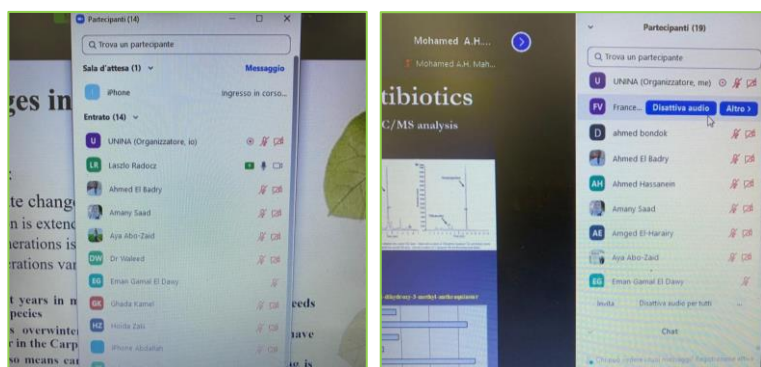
Partecipanti (14)

Trova un partecipante

Sala d'attesa (1)
Messaggio

iPhone
Ingresso in corso...

Entrato (14)

UNINA (Organizzatore, io)

Laszlo Radocz

Ahmed El Badry

Amany Saad

Aya Abo-Zaid

Dr Waleed

Eman Gamal El Dawy

Ghada Kamel

Hoida Zaki

iPhone Abdallah

ges in

:
te change
n is extend
nerations is
erations var

t years in m
pecies
s overwinte
r in the Carp
so means ca

eeds

have

e is

Mohamed A.H...

Mohamed A.H. Mah...

tibiotics
C/MS analysis

Partecipanti (19)

Trova un partecipante

UNINA (Organizzatore, me)

France...
Disattiva audio
Altro >

ahmed bondok

Ahmed El Badry

Ahmed Hassanein

Amany Saad

Amged El-Harairy

Aya Abo-Zaid

Eman Gamal El Dawy

Invita
Disattiva audio per tutti
...

Chat